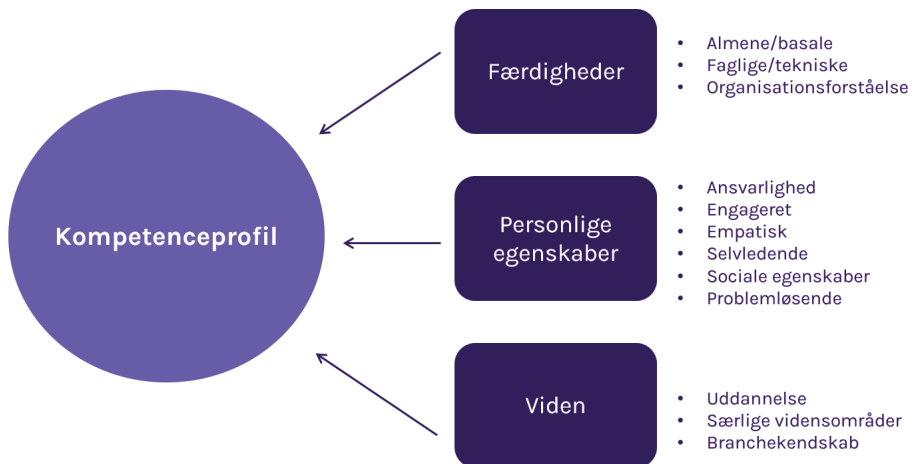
Kompetenceprofil

Færdigheder

- Almene/basale
- Faglige/tekniske
- Organisationsforståelse

Personlige egenskaber

- Ansvarlighed
- Engageret
- Empatisk
- Selvledende
- Sociale egenskaber
- Problemløsende

Viden

- Uddannelse
- Særlige vidensområder
- Branchekendskab